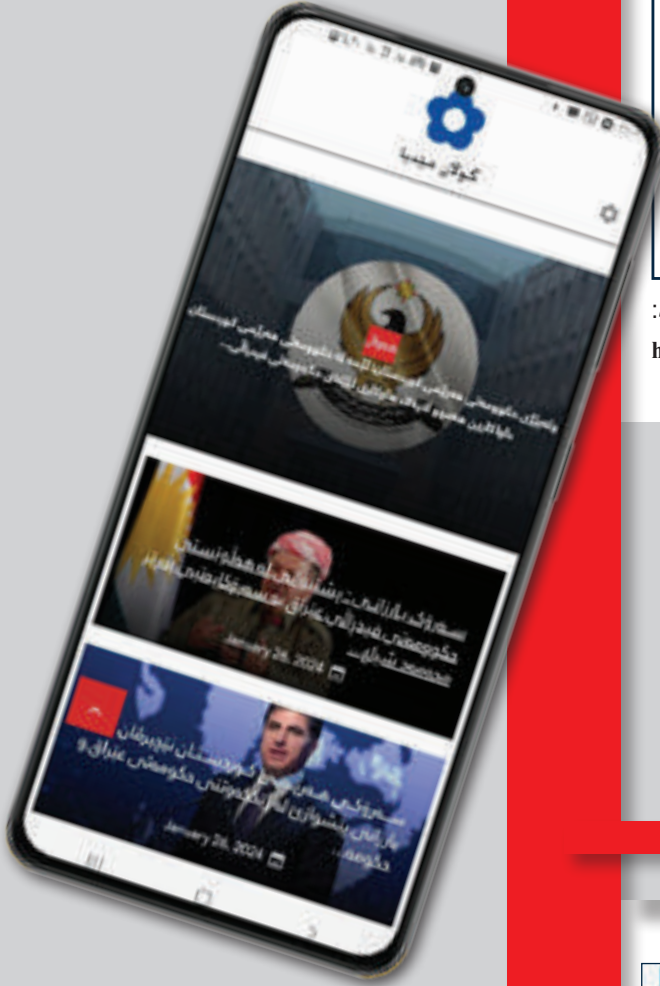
گوڵان میدیا

وەزارەتی حکومەتی هەرێمی کوردستان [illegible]

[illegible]

سەرۆک بارزانی: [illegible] حکومەتی فیدراڵی عێراق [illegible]

January 26, 2024

سەرۆکی هەرێمی کوردستان نێچیرڤان بارزانی پشتیوانی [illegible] حکومەتی عێراق و حکومە...

January 26, 2024

:
h